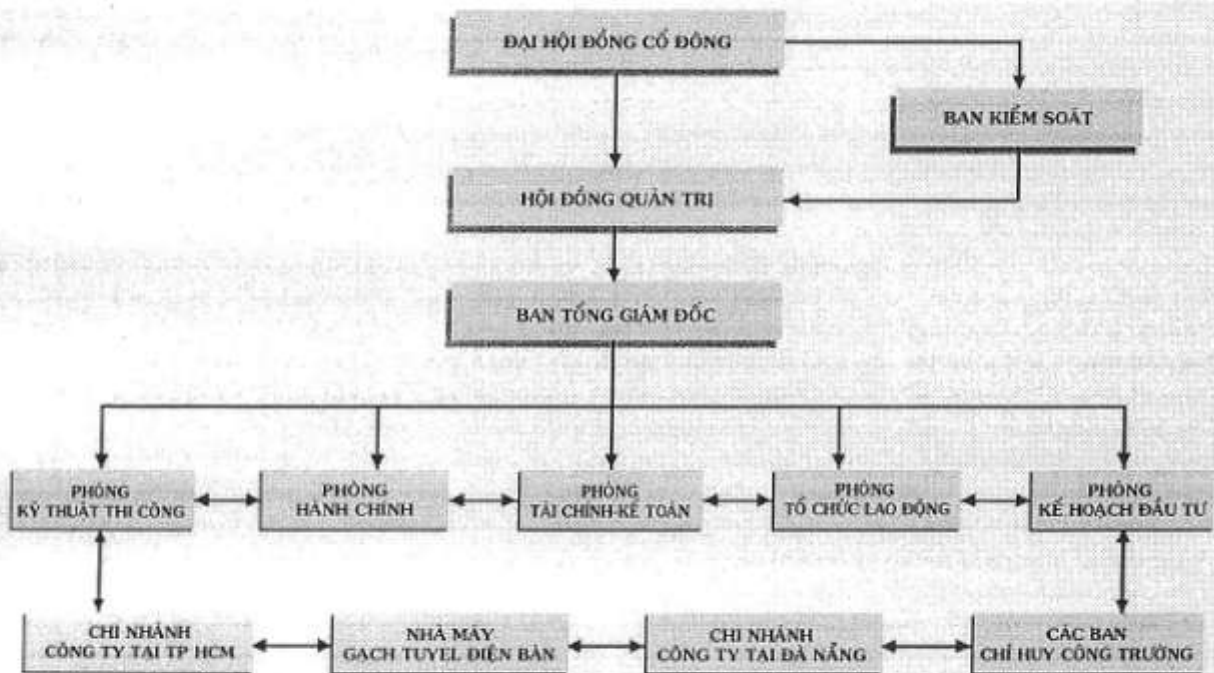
ĐẠI HỘI ĐỒNG CỔ ĐÔNG

BAN KIỂM SOÁT

HỘI ĐỒNG QUẢN TRỊ

BAN TỔNG GIÁM ĐỐC

PHÒNG KỸ THUẬT THI CÔNG

PHÒNG HÀNH CHÍNH

PHÒNG TÀI CHÍNH-KẾ TOÁN

PHÒNG TỔ CHỨC LAO ĐỘNG

PHÒNG KẾ HOẠCH ĐẦU TƯ

CHI NHÁNH CÔNG TY TẠI TP HCM

NHÀ MÁY GẠCH TUYEL ĐIỆN BÀN

CHI NHÁNH CÔNG TY TẠI ĐÀ NẴNG

CÁC BAN CHỈ HUY CÔNG TRƯỜNG